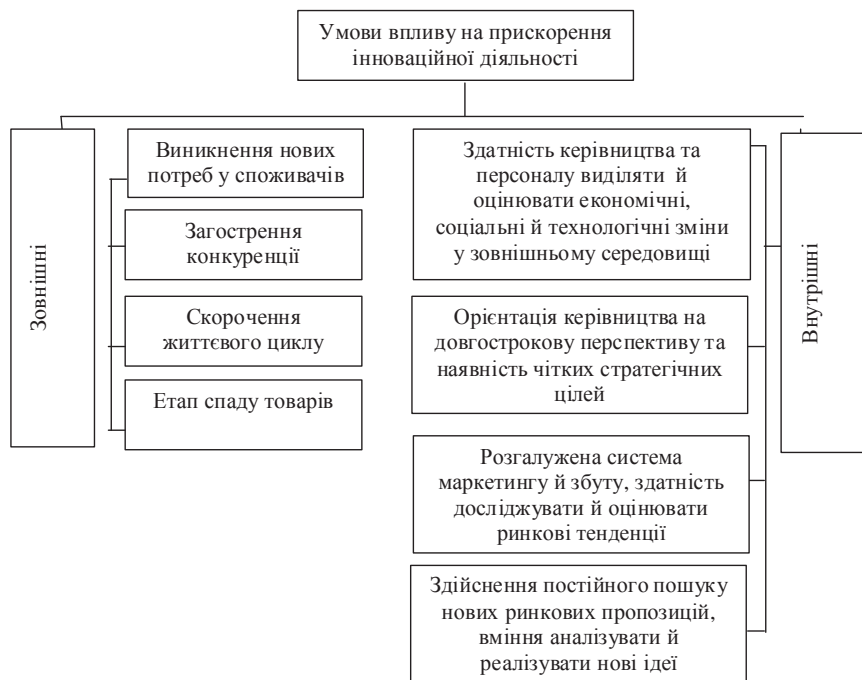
Умови впливу на прискорення інноваційної діяльності

Зовнішні

Виникнення нових потреб у споживачів

Загострення конкуренції

Скорочення життєвого циклу

Етап спаду товарів

Здатність керівництва та персоналу виділяти й оцінювати економічні, соціальні й технологічні зміни у зовнішньому середовищі

Орієнтація керівництва на довгострокову перспективу та наявність чітких стратегічних цілей

Розгалужена система маркетингу й збуту, здатність досліджувати й оцінювати ринкові тенденції

Здійснення постійного пошуку нових ринкових пропозицій, вміння аналізувати й реалізувати нові ідеї

Внутрішні